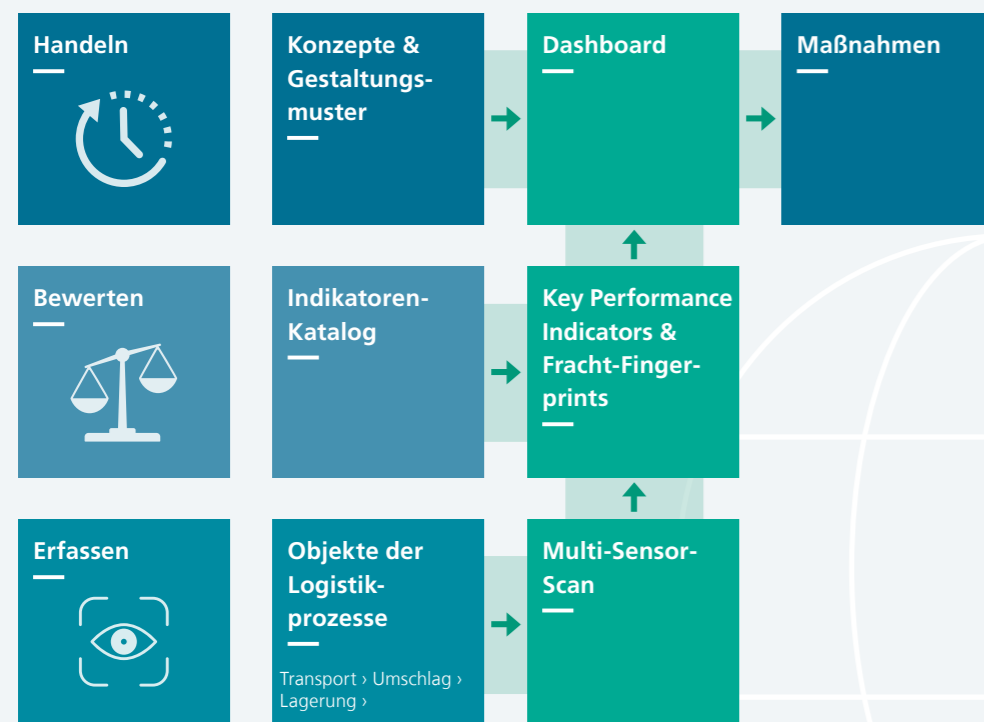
Handeln

Konzepte & Gestaltungsmuster

Dashboard

Maßnahmen

Bewerten

Indikatoren-Katalog

Key Performance Indicators & Fracht-Fingerprints

Erfassen

Objekte der Logistikprozesse

Transport › Umschlag › Lagerung ›

Multi-Sensor-Scan